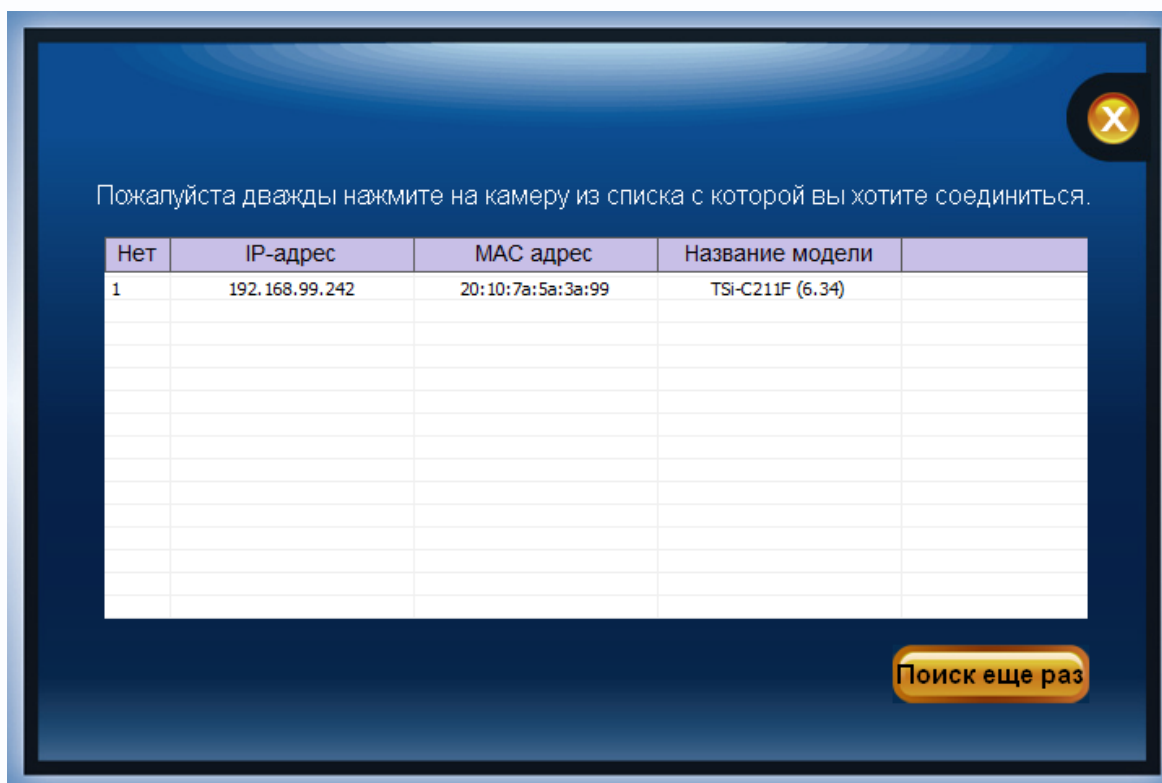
Пожалуйста дважды нажмите на камеру из списка с которой вы хотите соединиться.

| Нет | IP-адрес | MAC адрес | Название модели | |
|---|---|---|---|---|
| 1 | 192.168.99.242 | 20:10:7a:5a:3a:99 | TSi-C211F (6.34) | |

Поиск еще раз